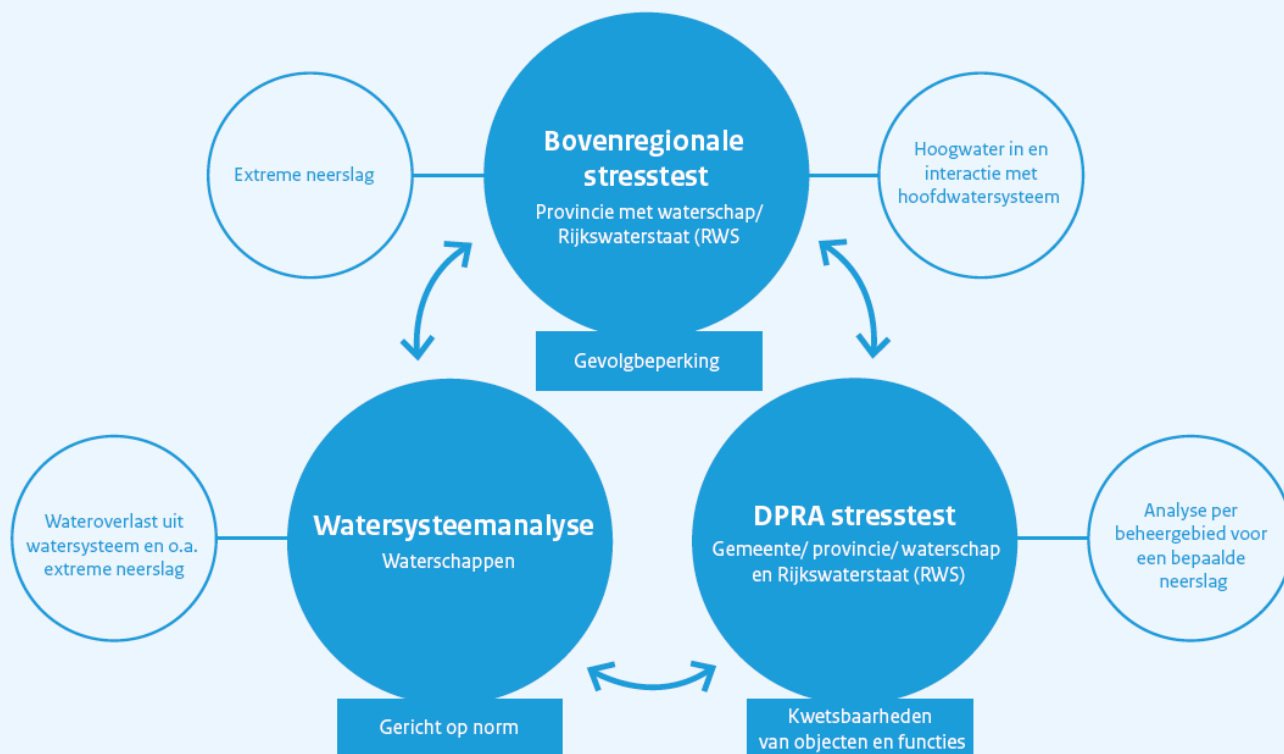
Extreme neerslag

Bovenregionale stresstest
Provincie met waterschap/ Rijkswaterstaat (RWS

Hoogwater in en interactie met hoofdwatersysteem

Gevolgbeperking

Wateroverlast uit watersysteem en o.a. extreme neerslag

Watersysteemanalyse
Waterschappen

DPRA stresstest
Gemeente/ provincie/ waterschap en Rijkswaterstaat (RWS)

Analyse per beheergebied voor een bepaalde neerslag

Gericht op norm

Kwetsbaarheden van objecten en functies